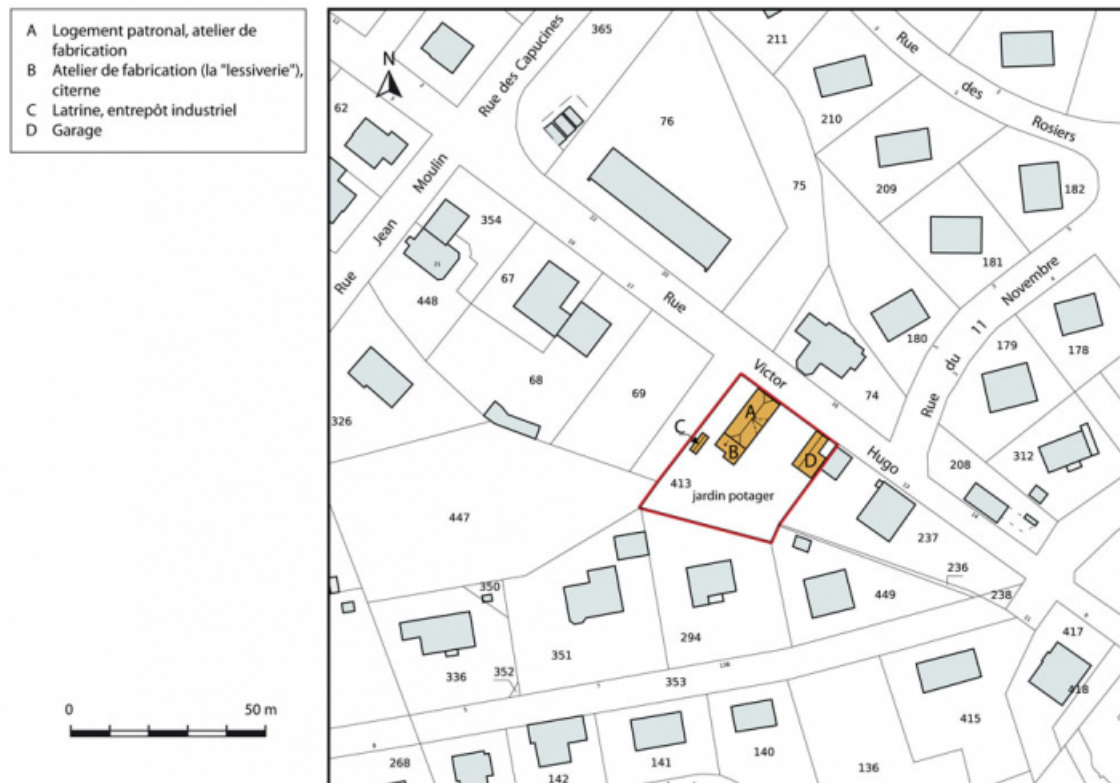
A Logement patronal, atelier de fabrication
B Atelier de fabrication (la "lessiverie"), citerne
C Latrine, entrepôt industriel
D Garage

0 50 m

N

Rue des Capucines
365
211
Rue des Rosiers
76
210
62
75
209
182
Rue Jean Moulin
354
181
Rue du 11 Novembre
67
448
Rue Victor Hugo
180
179
178
68
69
74
326
C
A
B
D
413
jardin potager
312
208
447
237
236
238
350
449
417
294
351
418
336
352
353
415
268
142
141
140
136